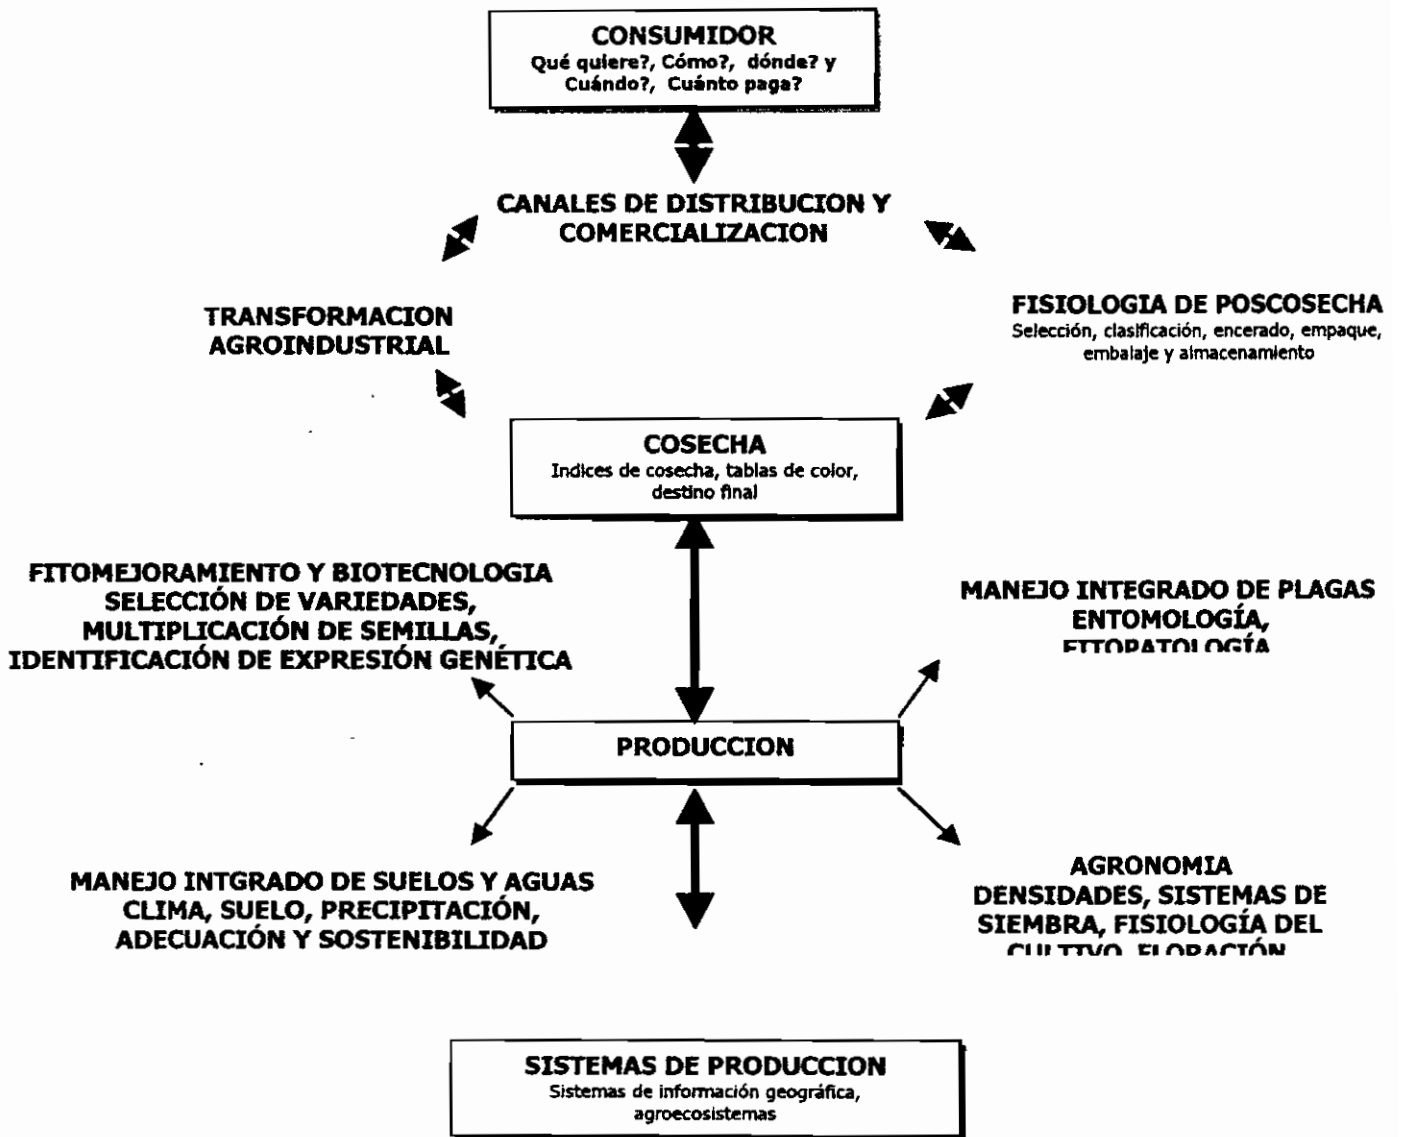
CONSUMIDOR
Qué quiere?, Cómo?, dónde? y Cuándo?, Cuánto paga?

CANALES DE DISTRIBUCION Y COMERCIALIZACION

TRANSFORMACION AGROINDUSTRIAL

FISIOLOGIA DE POSCOSECHA
Selección, clasificación, encerado, empaque, embalaje y almacenamiento

COSECHA
Indices de cosecha, tablas de color, destino final

FITOMEJORAMIENTO Y BIOTECNOLOGIA
SELECCIÓN DE VARIEDADES, MULTIPLICACIÓN DE SEMILLAS, IDENTIFICACIÓN DE EXPRESIÓN GENÉTICA

MANEJO INTEGRADO DE PLAGAS
ENTOMOLOGÍA, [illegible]

PRODUCCION

MANEJO INTGRADO DE SUELOS Y AGUAS
CLIMA, SUELO, PRECIPITACIÓN, ADECUACIÓN Y SOSTENIBILIDAD

AGRONOMIA
DENSIDADES, SISTEMAS DE SIEMBRA, FISIOLOGÍA DEL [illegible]

SISTEMAS DE PRODUCCION
Sistemas de información geográfica, agroecosistemas